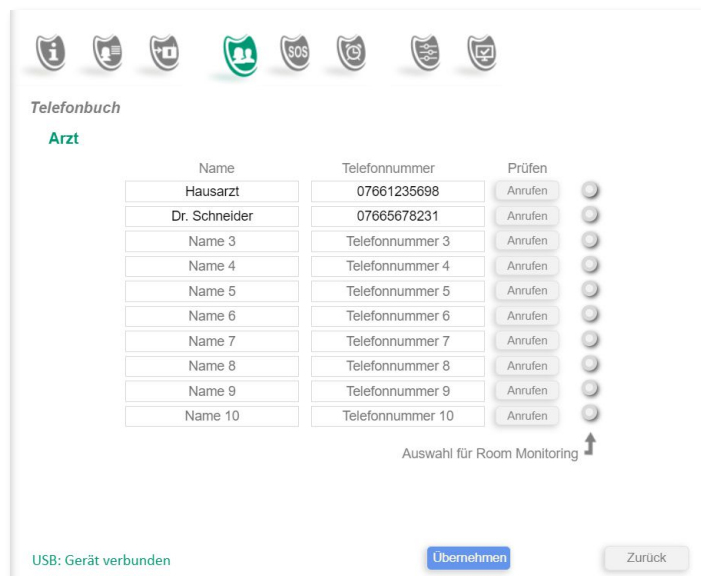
SOS

Telefonbuch

Arzt

| Name | Telefonnummer | Prüfen |
|---|---|---|
| Hausarzt | 07661235698 | Anrufen |
| Dr. Schneider | 07665678231 | Anrufen |
| Name 3 | Telefonnummer 3 | Anrufen |
| Name 4 | Telefonnummer 4 | Anrufen |
| Name 5 | Telefonnummer 5 | Anrufen |
| Name 6 | Telefonnummer 6 | Anrufen |
| Name 7 | Telefonnummer 7 | Anrufen |
| Name 8 | Telefonnummer 8 | Anrufen |
| Name 9 | Telefonnummer 9 | Anrufen |
| Name 10 | Telefonnummer 10 | Anrufen |

Auswahl für Room Monitoring

USB: Gerät verbunden

Übernehmen

Zurück